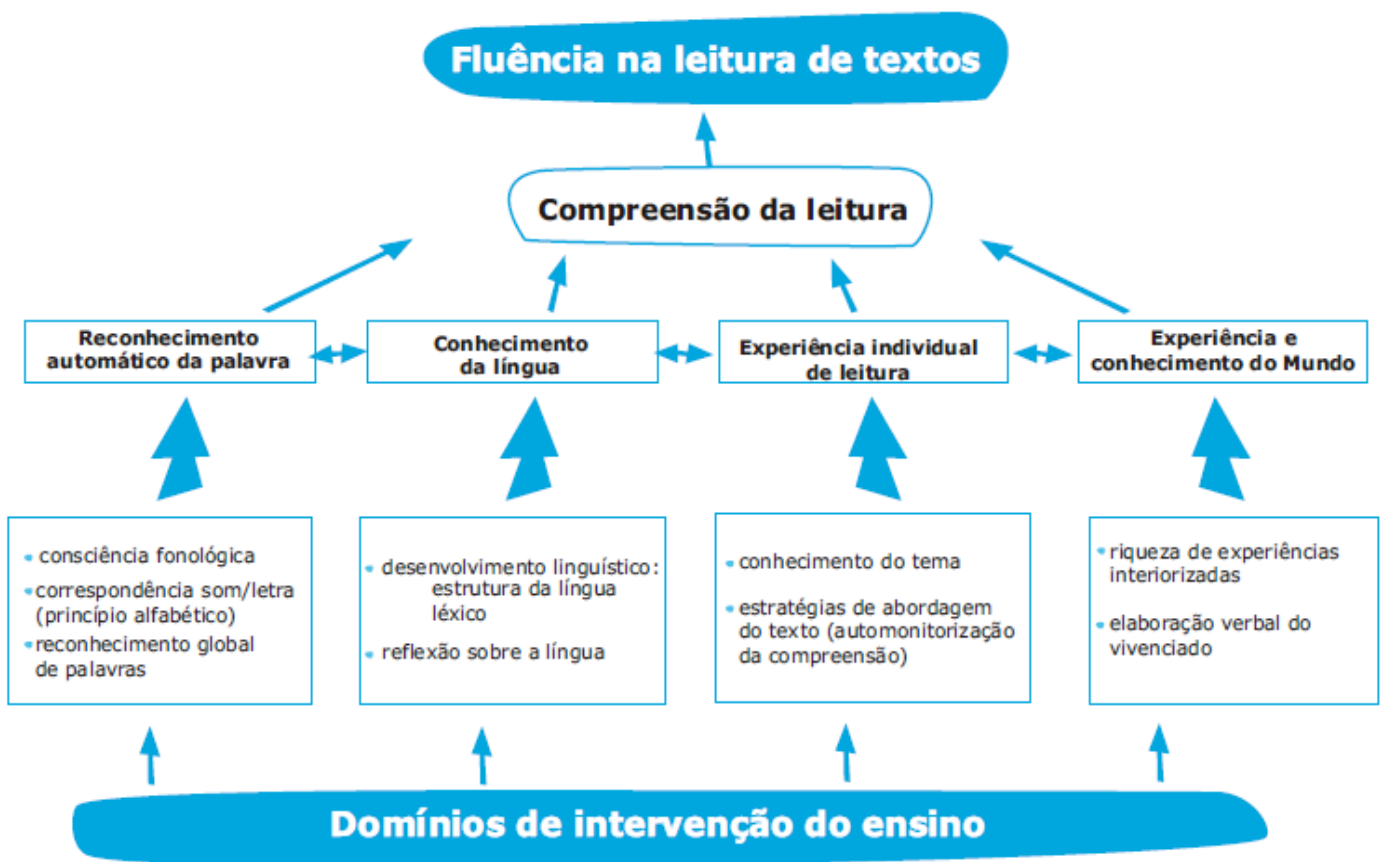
Fluência na leitura de textos

Compreensão da leitura

Reconhecimento automático da palavra

Conhecimento da língua

Experiência individual de leitura

Experiência e conhecimento do Mundo

- consciência fonológica
- correspondência som/letra (princípio alfabético)
- reconhecimento global de palavras

- desenvolvimento linguístico: estrutura da língua léxico
- reflexão sobre a língua

- conhecimento do tema
- estratégias de abordagem do texto (automonitorização da compreensão)

- riqueza de experiências interiorizadas
- elaboração verbal do vivenciado

Domínios de intervenção do ensino